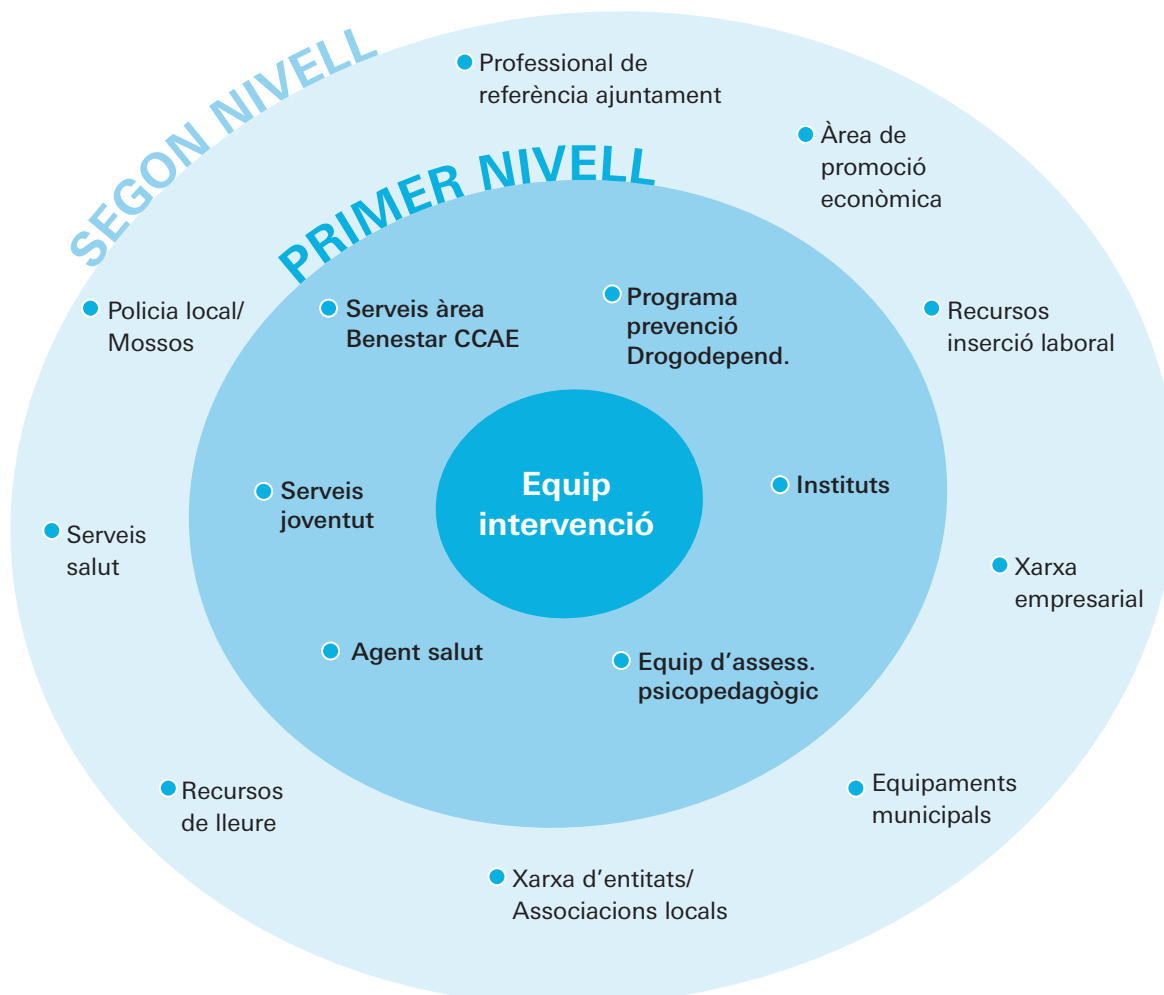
SEGON NIVELL

Professional de referència ajuntament

Àrea de promoció econòmica

PRIMER NIVELL

Policia local/ Mossos

Serveis àrea Benestar CCAE

Programa prevenció Drogodepend.

Recursos inserció laboral

Serveis joventut

Equip intervenció

Instituts

Serveis salut

Xarxa empresarial

Agent salut

Equip d'assess. psicopedagògic

Recursos de lleure

Equipaments municipals

Xarxa d'entitats/ Associacions locals